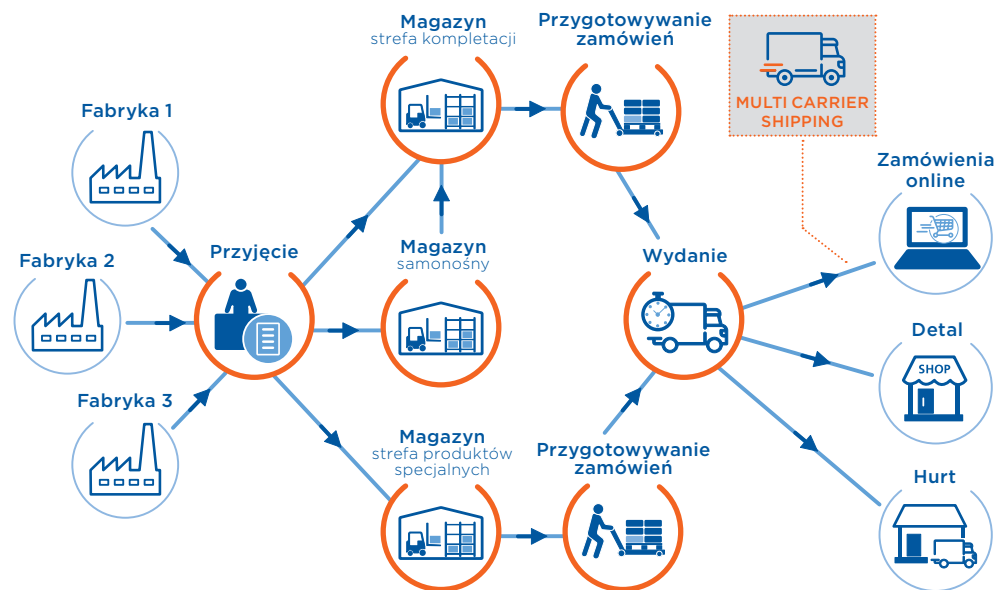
Magazyn
strefa kompletacji

Przygotowywanie zamówień

MULTI CARRIER SHIPPING

Fabryka 1

Zamówienia online

Fabryka 2

Przyjęcie

Magazyn
samonośny

Wydanie

Detal

SHOP

Fabryka 3

Magazyn
strefa produktów specjalnych

Przygotowywanie zamówień

Hurt